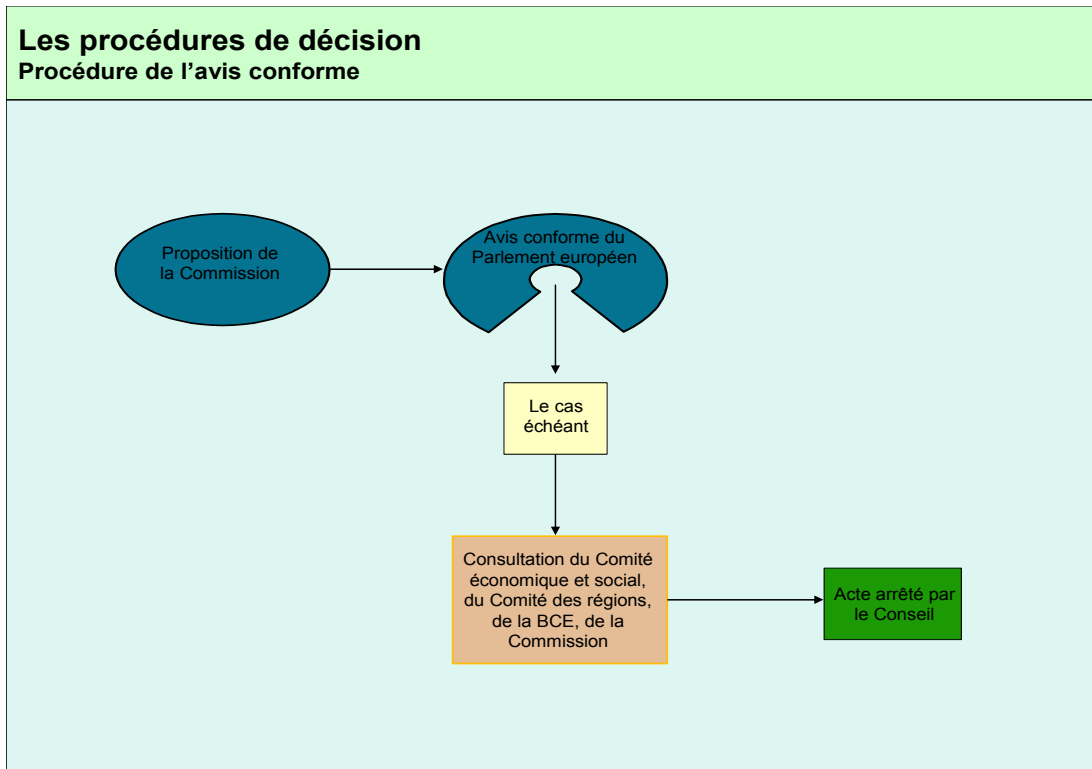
Les procédures de décision
Procédure de l’avis conforme

Proposition de la Commission

Avis conforme du Parlement européen

Le cas échéant

Consultation du Comité économique et social, du Comité des régions, de la BCE, de la Commission

Acte arrêté par le Conseil